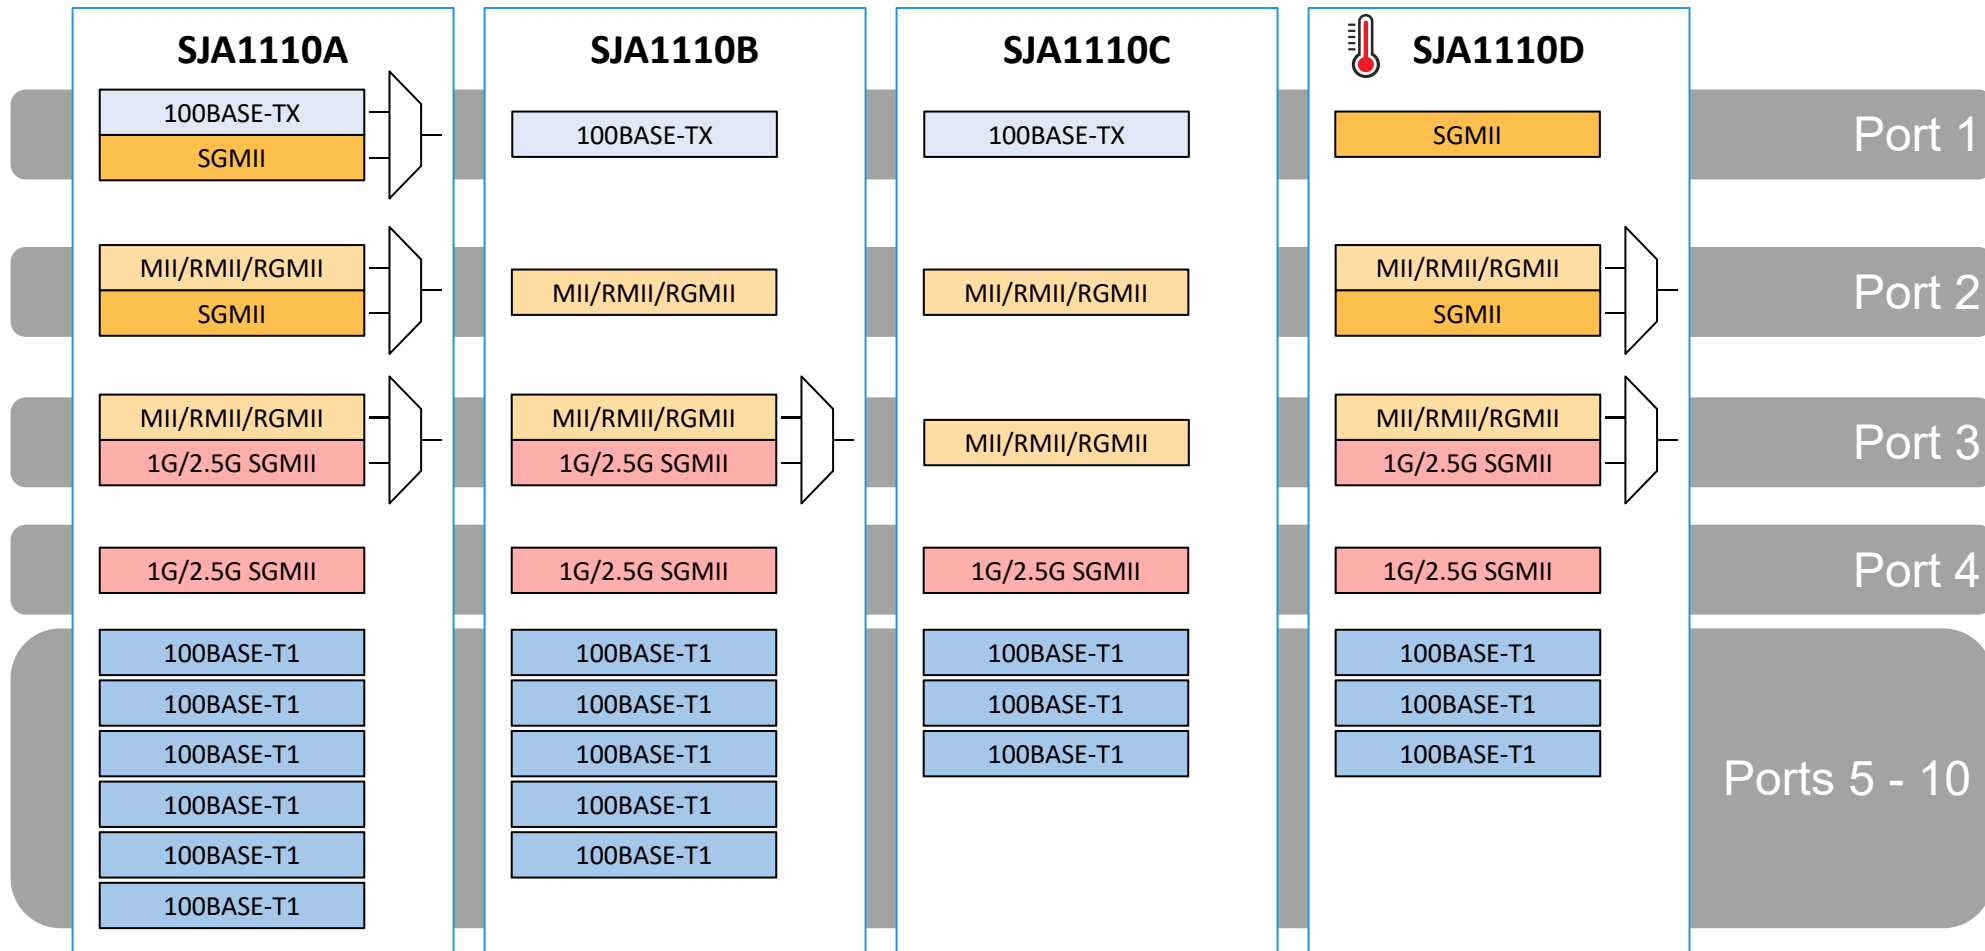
SJA1110A

100BASE-TX
SGMII

MII/RMII/RGMII
SGMII

MII/RMII/RGMII
1G/2.5G SGMII

1G/2.5G SGMII

100BASE-T1
100BASE-T1
100BASE-T1
100BASE-T1
100BASE-T1
100BASE-T1

SJA1110B

100BASE-TX

MII/RMII/RGMII

MII/RMII/RGMII
1G/2.5G SGMII

1G/2.5G SGMII

100BASE-T1
100BASE-T1
100BASE-T1
100BASE-T1
100BASE-T1

SJA1110C

100BASE-TX

MII/RMII/RGMII

MII/RMII/RGMII

1G/2.5G SGMII

100BASE-T1
100BASE-T1
100BASE-T1

SJA1110D

SGMII

MII/RMII/RGMII
SGMII

MII/RMII/RGMII
1G/2.5G SGMII

1G/2.5G SGMII

100BASE-T1
100BASE-T1
100BASE-T1

Port 1
Port 2
Port 3
Port 4
Ports 5 - 10